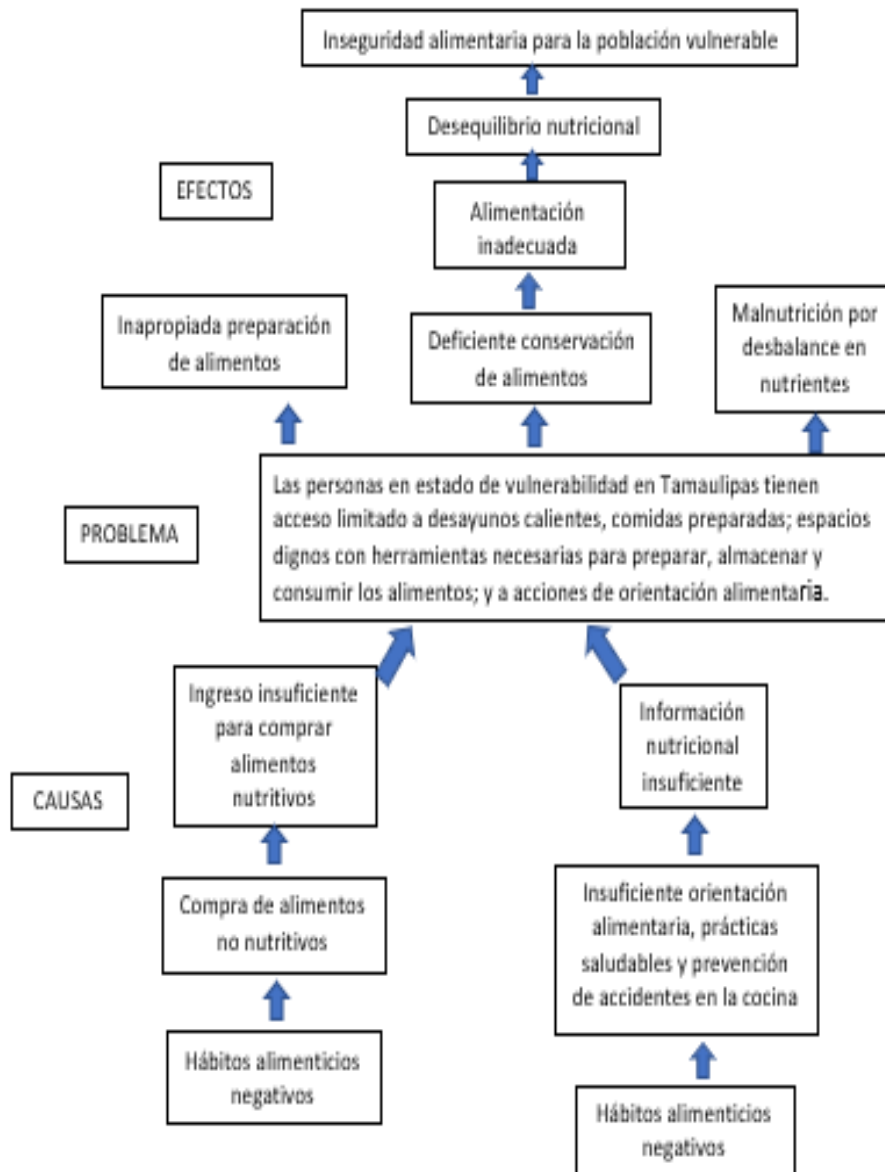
Inseguridad alimentaria para la población vulnerable

Desequilibrio nutricional

EFECTOS

Alimentación inadecuada

Inapropiada preparación de alimentos

Deficiente conservación de alimentos

Malnutrición por desbalance en nutrientes

PROBLEMA

Las personas en estado de vulnerabilidad en Tamaulipas tienen acceso limitado a desayunos calientes, comidas preparadas; espacios dignos con herramientas necesarias para preparar, almacenar y consumir los alimentos; y a acciones de orientación alimentaria.

CAUSAS

Ingreso insuficiente para comprar alimentos nutritivos

Información nutricional insuficiente

Compra de alimentos no nutritivos

Insuficiente orientación alimentaria, prácticas saludables y prevención de accidentes en la cocina

Hábitos alimenticios negativos

Hábitos alimenticios negativos